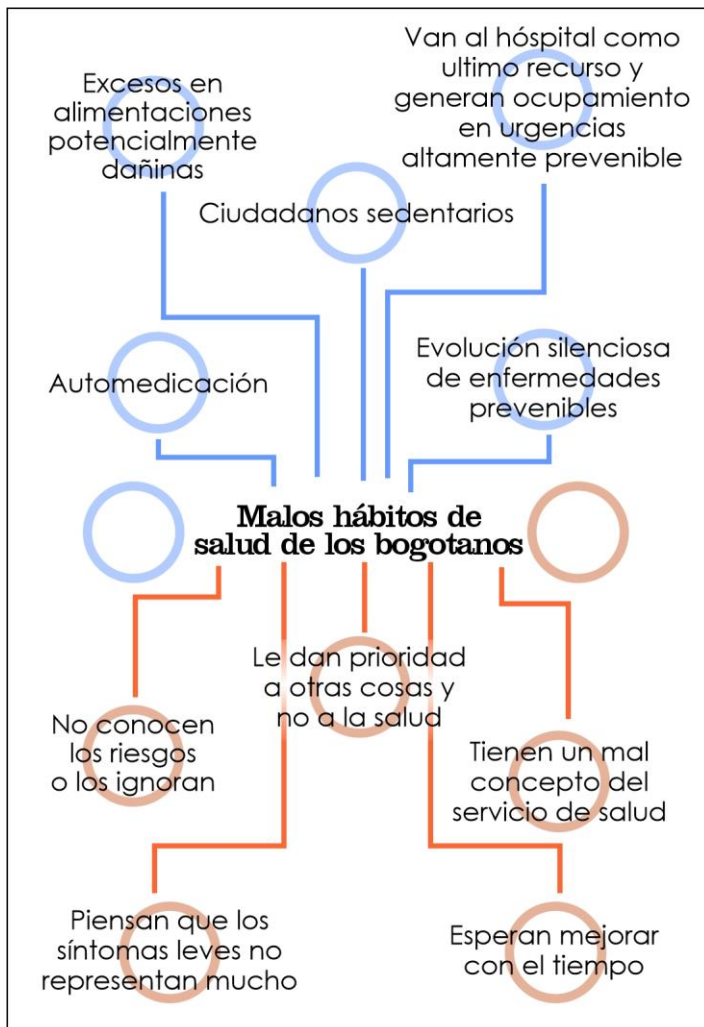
Excesos en alimentaciones potencialmente dañinas

Van al hóspital como ultimo recurso y generan ocupamiento en urgencias altamente prevenible

Ciudadanos sedentarios

Automedicación

Evolución silenciosa de enfermedades prevenibles

Malos hábitos de salud de los bogotanos

Le dan prioridad a otras cosas y no a la salud

No conocen los riesgos o los ignoran

Tienen un mal concepto del servicio de salud

Piensan que los síntomas leves no representan mucho

Esperan mejorar con el tiempo